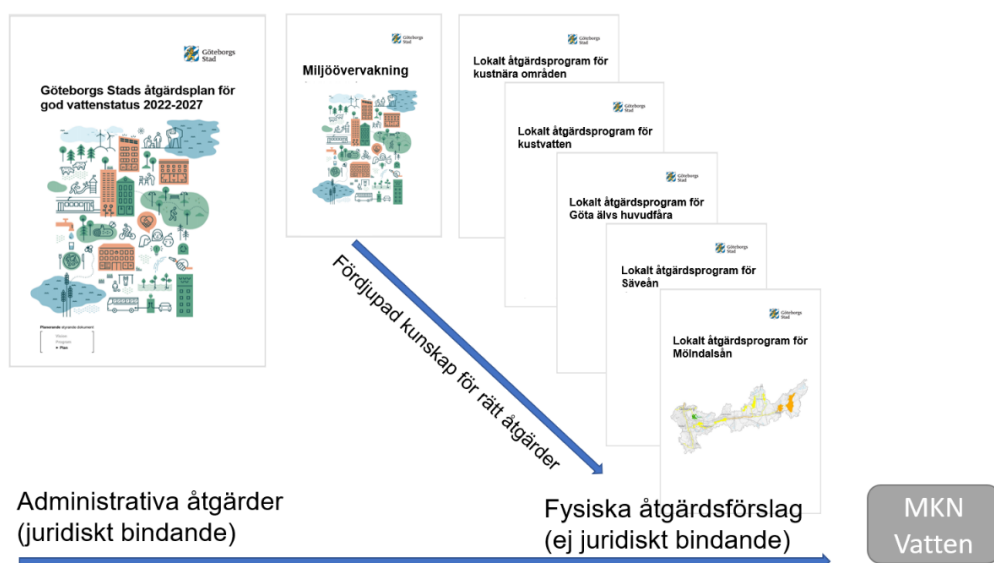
Göteborgs Stad

Göteborgs Stads åtgärdsplan för god vattenstatus 2022-2027

Planerande styrande dokument
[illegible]
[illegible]
Plan

Göteborgs Stad

Miljöövervakning

Göteborgs Stad

Lokalt åtgärdsprogram för kustnära områden

Göteborgs Stad

Lokalt åtgärdsprogram för kustvatten

Göteborgs Stad

Lokalt åtgärdsprogram för Göta älvs huvudfåra

Göteborgs Stad

Lokalt åtgärdsprogram för Säveån

Göteborgs Stad

Lokalt åtgärdsprogram för Mölndalsån

Fördjupad kunskap för rätt åtgärder

Administrativa åtgärder (juridiskt bindande)

Fysiska åtgärdsförslag (ej juridiskt bindande)

MKN Vatten